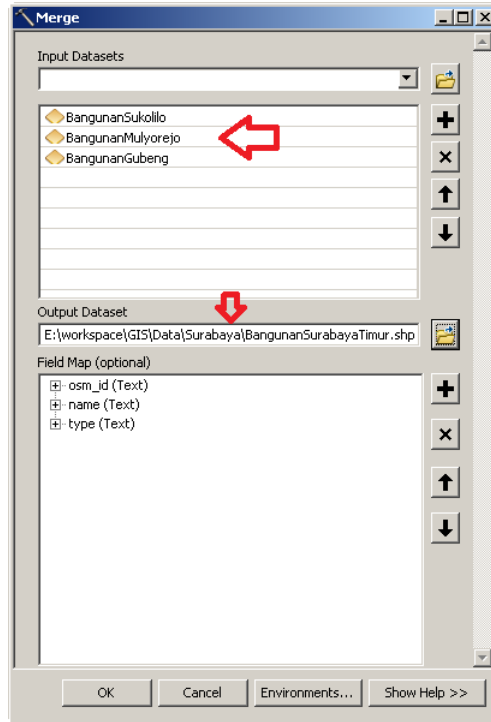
Merge

Input Datasets

BangunanSukolilo
BangunanMulyorejo
BangunanGubeng

Output Dataset

E:\workspace\GIS\Data\Surabaya\BangunanSurabayaTimur.shp

Field Map (optional)

osm_id (Text)
name (Text)
type (Text)

OK
Cancel
Environments...
Show Help >>